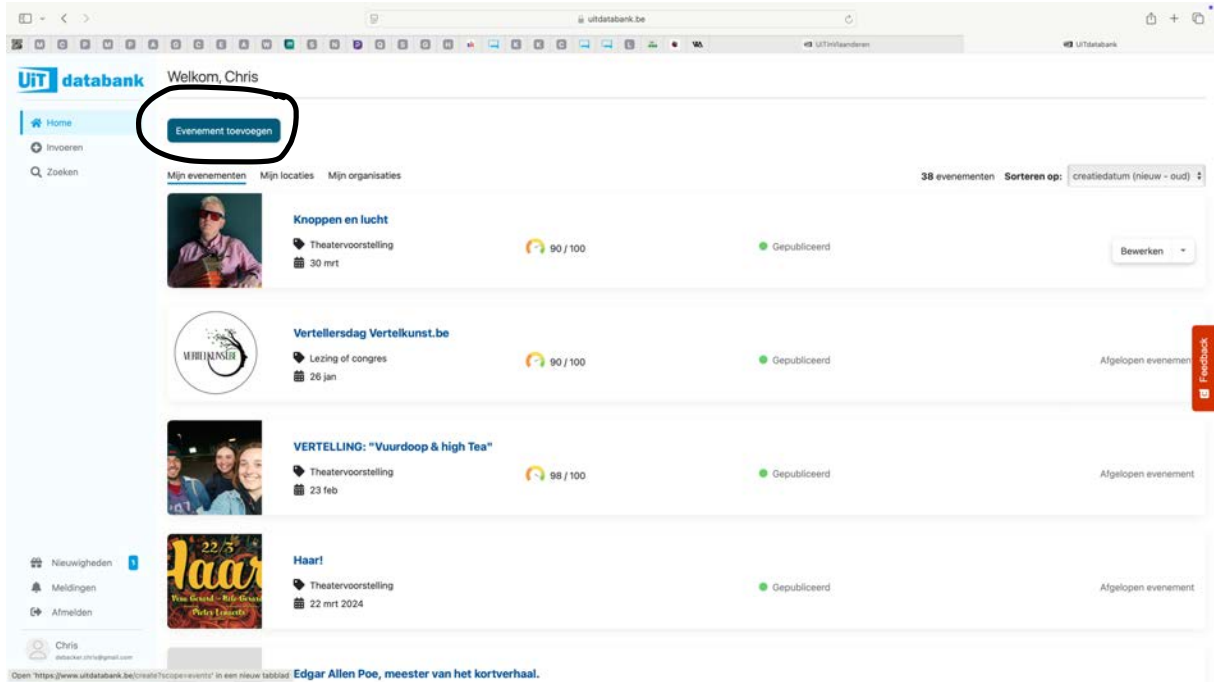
uitdatabank.be

UiTinVlaanderen

UiTdatabank

UiT databank

Welkom, Chris

Home
Invoeren
Zoeken

Evenement toevoegen

Mijn evenementen Mijn locaties Mijn organisaties

38 evenementen Sorteren op: creatiedatum (nieuw - oud)

Knoppen en lucht
Theatervoorstelling
30 mrt
90 / 100
Gepubliceerd
Bewerken

VERTELKUNST.BE
Vertellersdag Vertelkunst.be
Lezing of congres
26 jan
90 / 100
Gepubliceerd
Afgelopen evenement

Feedback

VERTELLING: "Vuurdoop & high Tea"
Theatervoorstelling
23 feb
98 / 100
Gepubliceerd
Afgelopen evenement

22/3
Haar
Haar!
Theatervoorstelling
22 mrt 2024
Gepubliceerd
Afgelopen evenement

Nieuwigheden 1
Meldingen
Afmelden

Chris
debacker.chris@gmail.com

Open "https://www.uitdatabank.be/create?scope=events" in een nieuw tabblad
Edgar Allen Poe, meester van het kortverhaal.